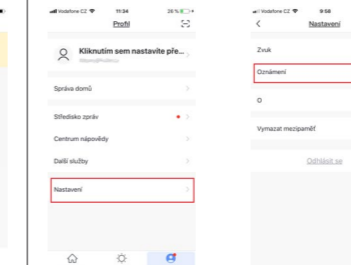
Vodafone CZ 11:34 26 %

Profil

Kliknutím sem nastavíte pře...

Správa domů

Středisko zpráv

Centrum nápovědy

Další služby

Nastavení

Vodafone CZ 9:56

Nastavení

Zvuk

Oznámení

O

Vymazat mezipaměť

Odhlásit se